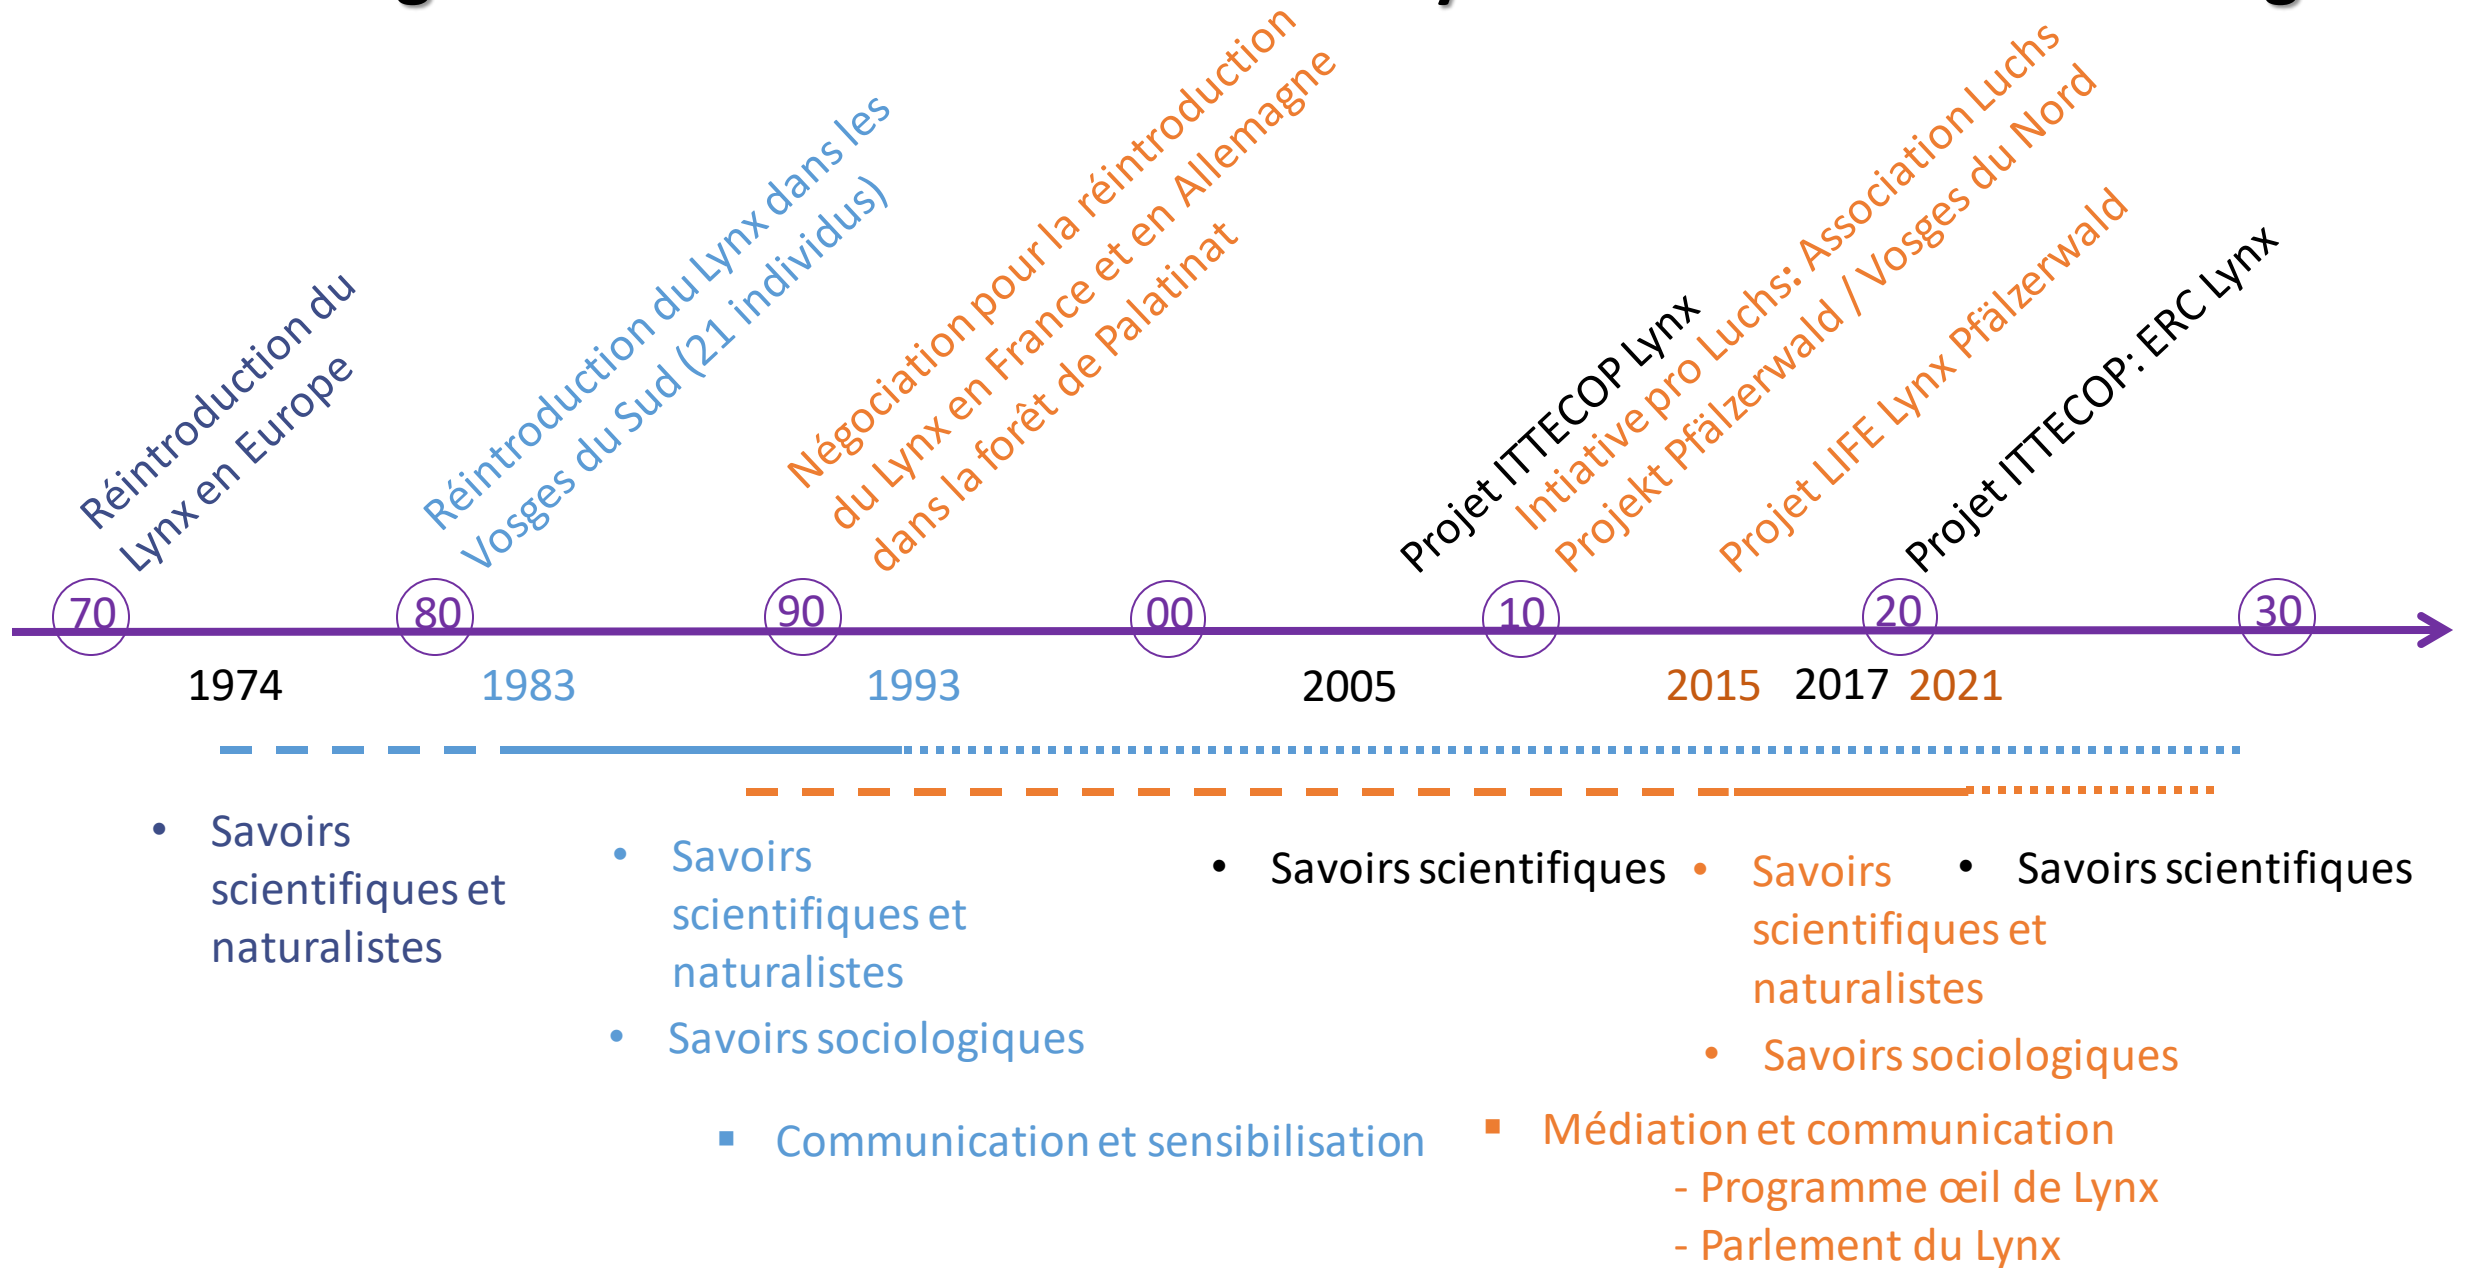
Réintroduction du Lynx en Europe

Réintroduction du Lynx dans les Vosges du Sud (21 individus)

Négociation pour la réintroduction du Lynx en France et en Allemagne dans la forêt de Palatinat

Projet ITTECOP Lynx

Intiative pro Luchs: Association Luchs

Projekt Pfälzerwald / Vosges du Nord

Projet LIFE Lynx Pfälzerwald

Projet ITTECOP: ERC Lynx

70 80 90 00 10 20 30

1974 1983 1993 2005 2015 2017 2021

• Savoirs scientifiques et naturalistes

• Savoirs scientifiques et naturalistes
• Savoirs sociologiques

▪ Communication et sensibilisation

• Savoirs scientifiques

• Savoirs scientifiques et naturalistes
• Savoirs sociologiques

▪ Médiation et communication
- Programme œil de Lynx
- Parlement du Lynx

• Savoirs scientifiques